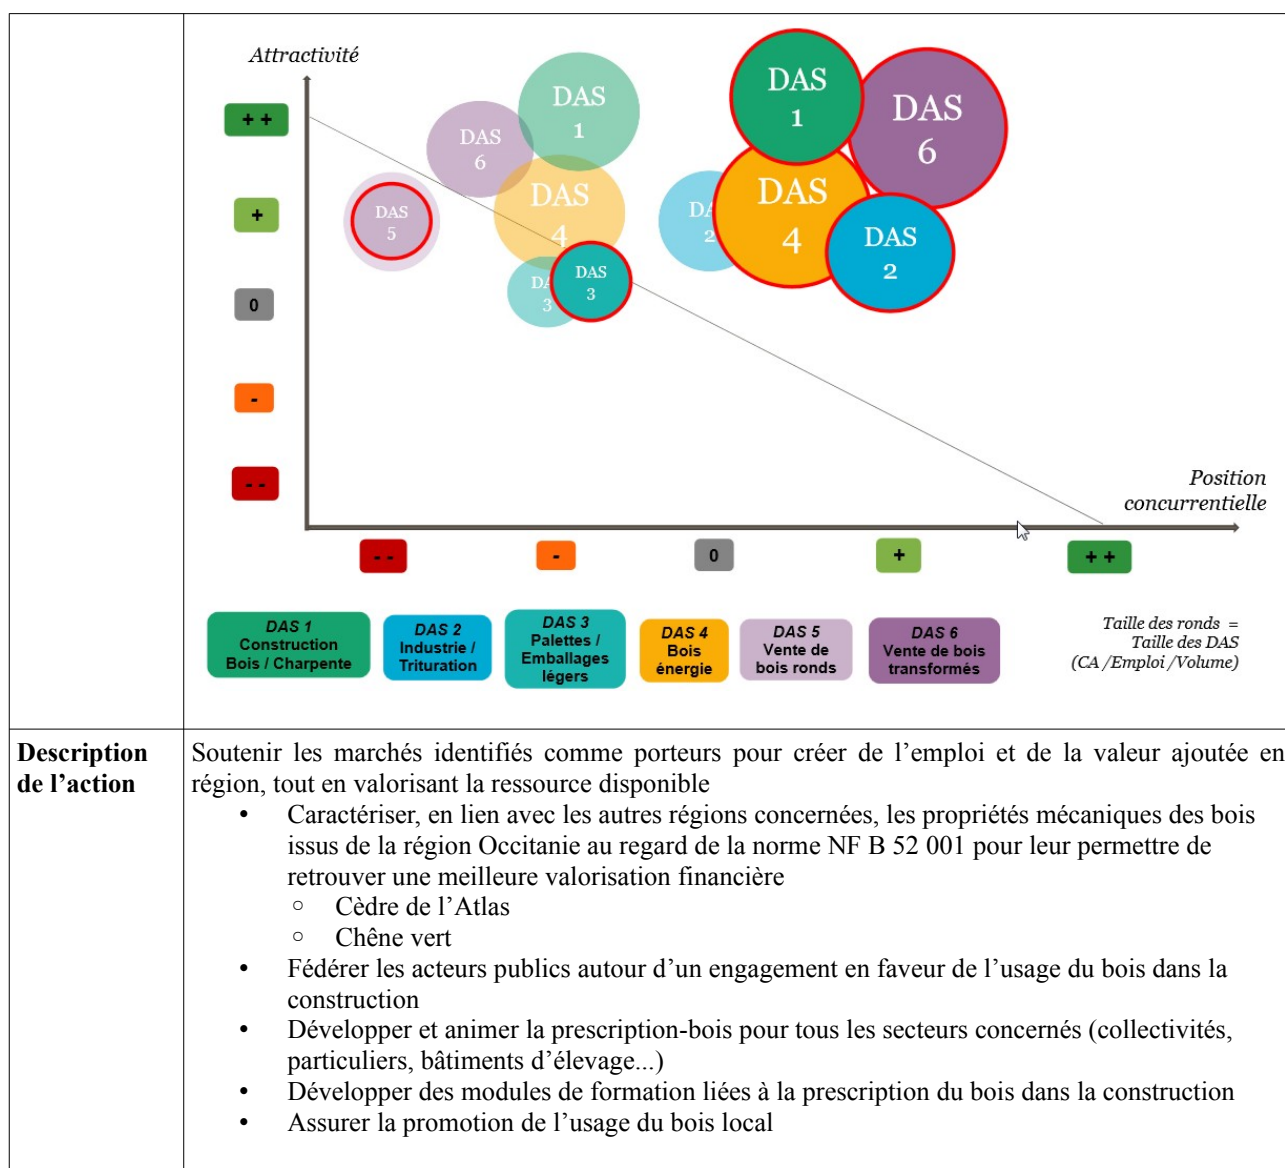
Attractivité

++
+
0
-
--

DAS 6
DAS 1
DAS 5
DAS 4
DAS 3
DAS 3
DAS 1
DAS 6
DAS 2
DAS 4
DAS 2

Position concurrentielle

--
-
0
+
++

| DAS 1 Construction Bois / Charpente | DAS 2 Industrie / Trituration | DAS 3 Palettes / Emballages légers | DAS 4 Bois énergie | DAS 5 Vente de bois ronds | DAS 6 Vente de bois transformés |
|---|---|---|---|---|---|

Taille des ronds = Taille des DAS (CA /Emploi /Volume)

Description de l’action

Soutenir les marchés identifiés comme porteurs pour créer de l’emploi et de la valeur ajoutée en région, tout en valorisant la ressource disponible

• Caractériser, en lien avec les autres régions concernées, les propriétés mécaniques des bois issus de la région Occitanie au regard de la norme NF B 52 001 pour leur permettre de retrouver une meilleure valorisation financière
 ○ Cèdre de l’Atlas
 ○ Chêne vert
• Fédérer les acteurs publics autour d’un engagement en faveur de l’usage du bois dans la construction
• Développer et animer la prescription-bois pour tous les secteurs concernés (collectivités, particuliers, bâtiments d’élevage...)
• Développer des modules de formation liées à la prescription du bois dans la construction
• Assurer la promotion de l’usage du bois local